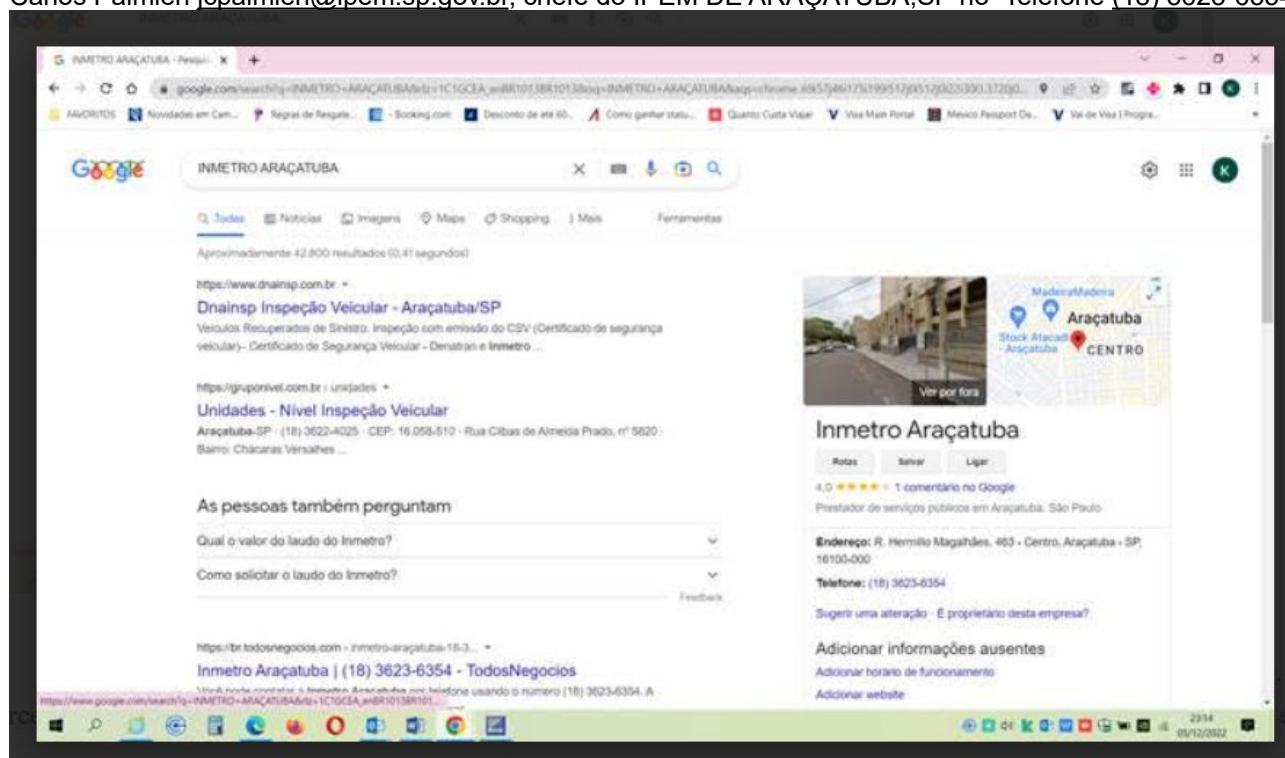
Carlos Palmich jcpalmich@ipem.sp.gov.br, chefe do IPEM DE ARAÇATUBA,SP no "Telefone (18) 3623-635

INMETRO ARAÇATUBA - Pesqui ×

google.com/search?q=INMETRO+ARAÇATUBA&rlz=1C1GCEA_enBR1013BR1013&oq=INMETRO+ARAÇATUBA&aqs=chrome.

FAVORITOS Novidades em Cam... Regras de Resgate... - Booking.com Desconto de até 60... Como ganhar statu... Quanto Custa Viajar Visa Main Portal Mexico Passport De... Vai de Visa | Progra...

Google

INMETRO ARAÇATUBA

Todas Notícias Imagens Maps Shopping Mais Ferramentas

Aproximadamente 42.800 resultados (0,41 segundos)

https://www.dnainsp.com.br

Dnainsp Inspeção Veicular - Araçatuba/SP

Veículos Recuperados de Sinistro. Inspeção com emissão do CSV (Certificado de segurança veicular)- Certificado de Segurança Veicular - Denatran e Inmetro ...

https://gruponivel.com.br › unidades

Unidades - Nível Inspeção Veicular

Araçatuba-SP · (18) 3622-4025 · CEP: 16.058-510 · Rua Clibas de Almeida Prado, nº 5820 · Bairro: Chácaras Versalhes ...

As pessoas também perguntam

Qual o valor do laudo do Inmetro?

Como solicitar o laudo do Inmetro?

Feedback

https://br.todosnegocios.com › inmetro-aracatuba-18-3...

Inmetro Araçatuba | (18) 3623-6354 - TodosNegocios

Você pode contatar a Inmetro Araçatuba por telefone usando o número (18) 3623-6354. A

MadeiraMadeira

Araçatuba

Stock Atacadi - Araçatuba

CENTRO

Ver por fora

Inmetro Araçatuba

Rotas Salvar Ligar

4,0 ★★★★ 1 comentário no Google

Prestador de serviços públicos em Araçatuba, São Paulo

Endereço: R. Hermílio Magalhães, 463 - Centro, Araçatuba - SP, 16100-000

Telefone: (18) 3623-6354

Sugerir uma alteração · É proprietário desta empresa?

Adicionar informações ausentes

Adicionar horário de funcionamento

Adicionar website

https://www.google.com/search?q=INMETRO+ARAÇATUBA&rlz=1C1GCEA_enBR1013BR101...

23:14
05/12/2022